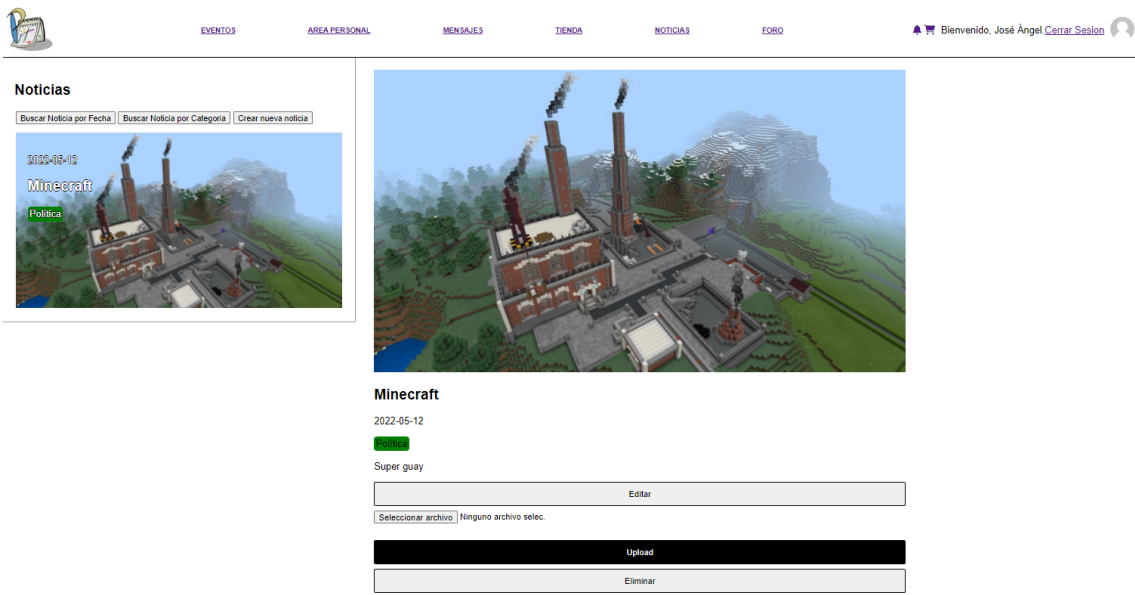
EVENTOS AREA PERSONAL MENSAJES TIENDA NOTICIAS FORO

Bienvenido, José Ángel Cerrar Sesion

Noticias

Buscar Noticia por Fecha | Buscar Noticia por Categoria | Crear nueva noticia

2022-05-12

Minecraft

Politica

Minecraft

2022-05-12

Politica

Super guay

Editar

Seleccionar archivo Ninguno archivo selec.

Upload

Eliminar